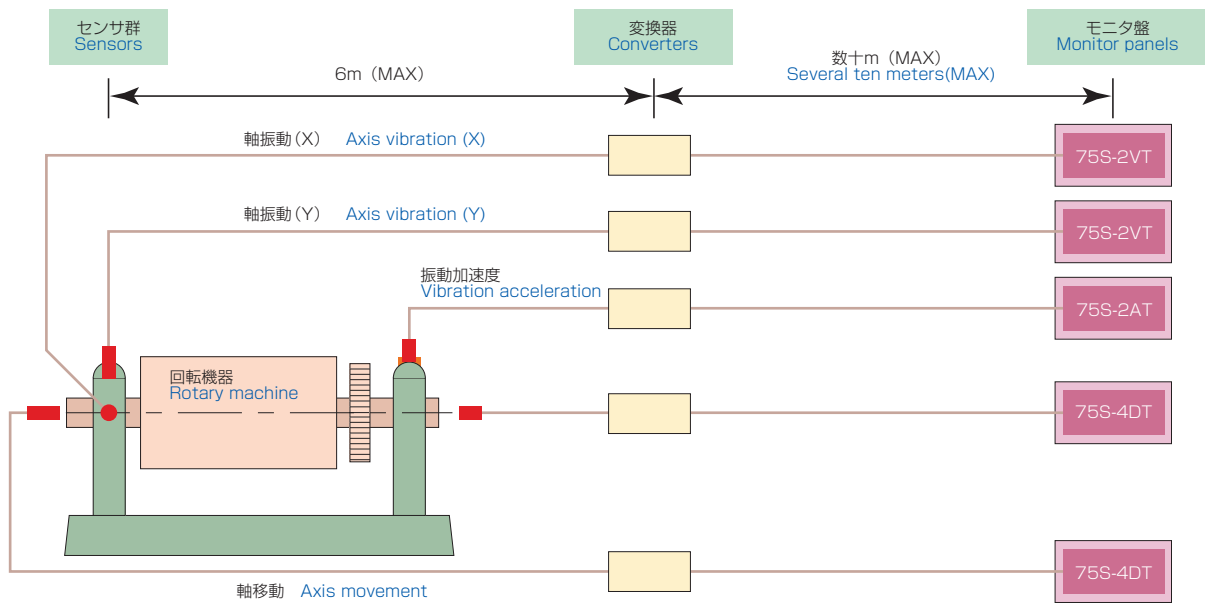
センサ群
Sensors

変換器
Converters

モニタ盤
Monitor panels

6m（MAX）

数十m（MAX）
Several ten meters(MAX)

軸振動（X）　Axis vibration (X)

75S-2VT

軸振動（Y）　Axis vibration (Y)

75S-2VT

振動加速度
Vibration acceleration

75S-2AT

回転機器
Rotary machine

75S-4DT

軸移動　Axis movement

75S-4DT